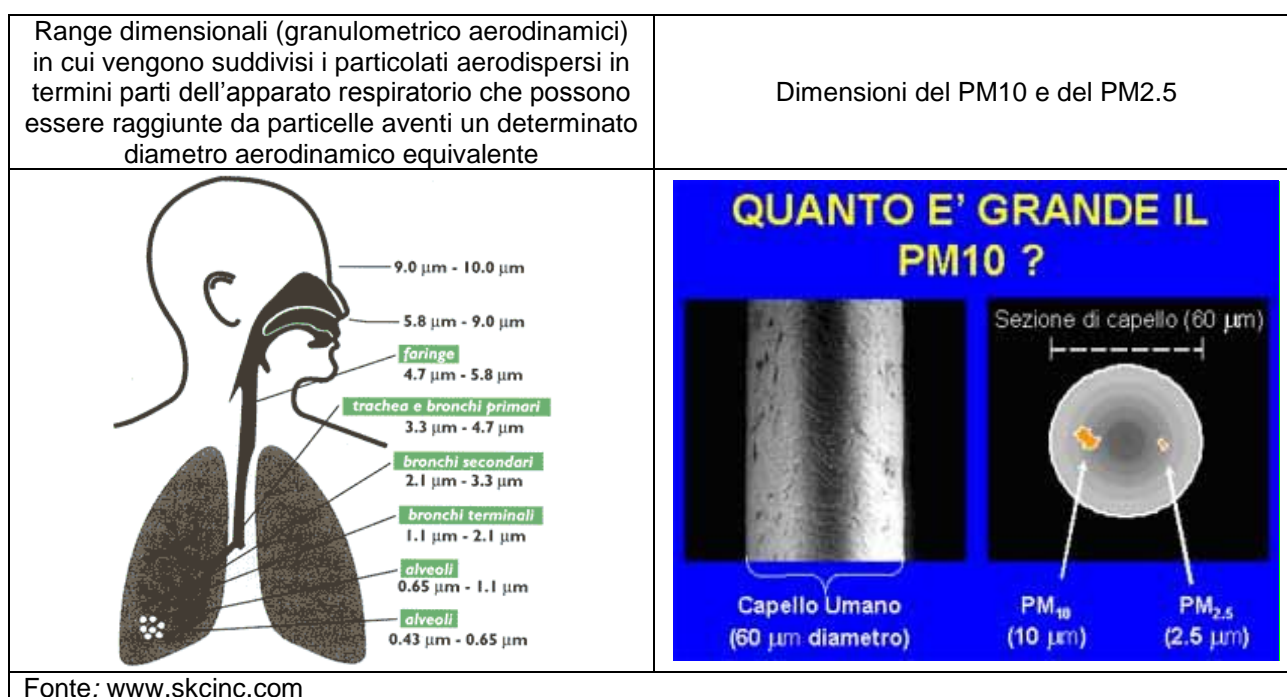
| Range dimensionali (granulometrico aerodinamici) in cui vengono suddivisi i particolati aerodispersi in termini parti dell'apparato respiratorio che possono essere raggiunte da particelle aventi un determinato diametro aerodinamico equivalente | Dimensioni del PM10 e del PM2.5 |
|---|---|
| 9.0 μm - 10.0 μm<br>5.8 μm - 9.0 μm<br>faringe<br>4.7 μm - 5.8 μm<br>trachea e bronchi primari<br>3.3 μm - 4.7 μm<br>bronchi secondari<br>2.1 μm - 3.3 μm<br>bronchi terminali<br>1.1 μm - 2.1 μm<br>alveoli<br>0.65 μm - 1.1 μm<br>alveoli<br>0.43 μm - 0.65 μm | QUANTO E' GRANDE IL PM10 ?<br>Sezione di capello (60 μm)<br>Capello Umano (60 μm diametro)<br>$PM_{10}$ (10 μm)<br>$PM_{2.5}$ (2.5 μm) |

Fonte: www.skcinc.com